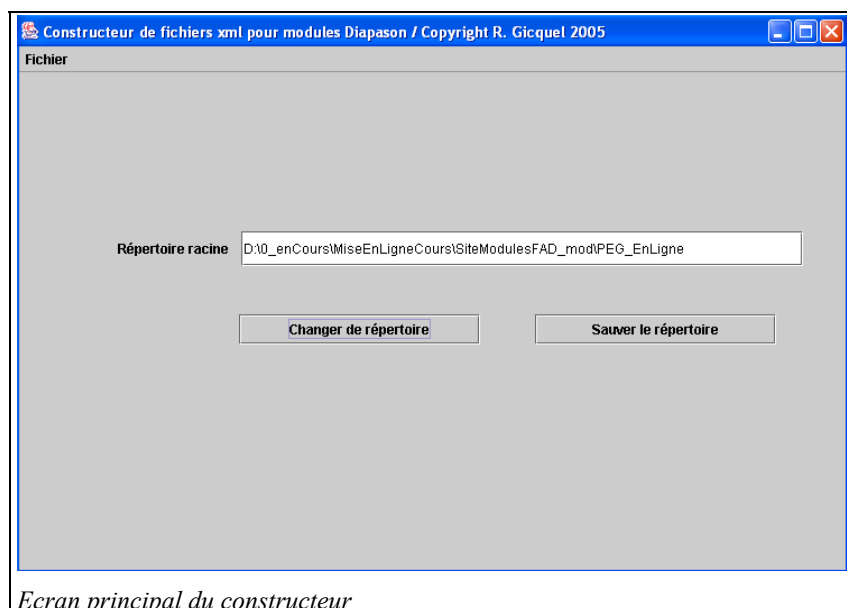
Constructeur de fichiers xml pour modules Diapason / Copyright R. Gicquel 2005

Fichier

Répertoire racine D:\0_enCours\MiseEnLigneCours\SiteModulesFAD_mod\PEG_EnLigne

Changer de répertoire

Sauver le répertoire

Ecran principal du constructeur